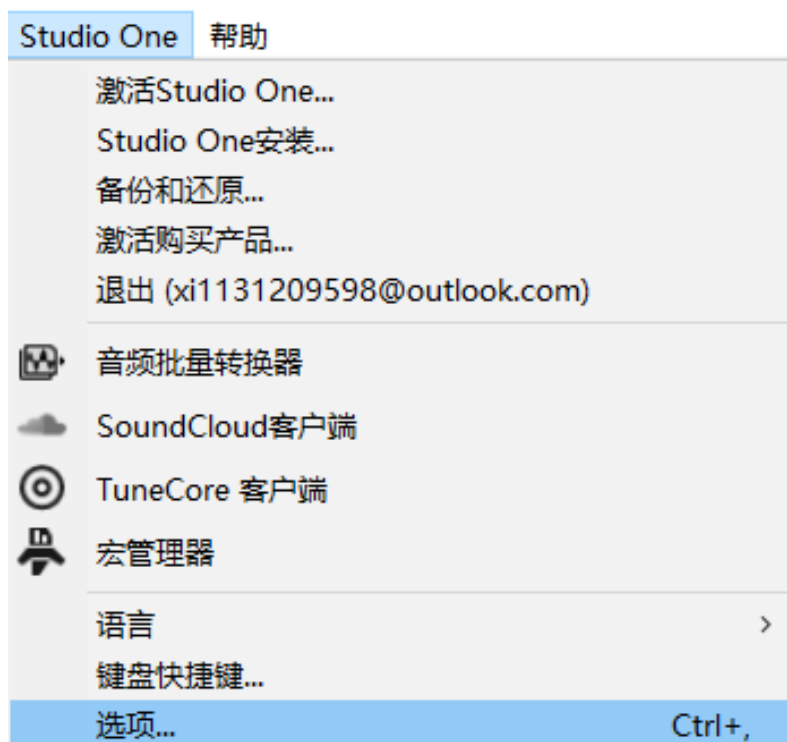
Studio One 帮助

激活Studio One...
Studio One安装...
备份和还原...
激活购买产品...
退出 (xi1131209598@outlook.com)

音频批量转换器
SoundCloud客户端
TuneCore 客户端
宏管理器

语言 >
键盘快捷键...
选项... Ctrl+,